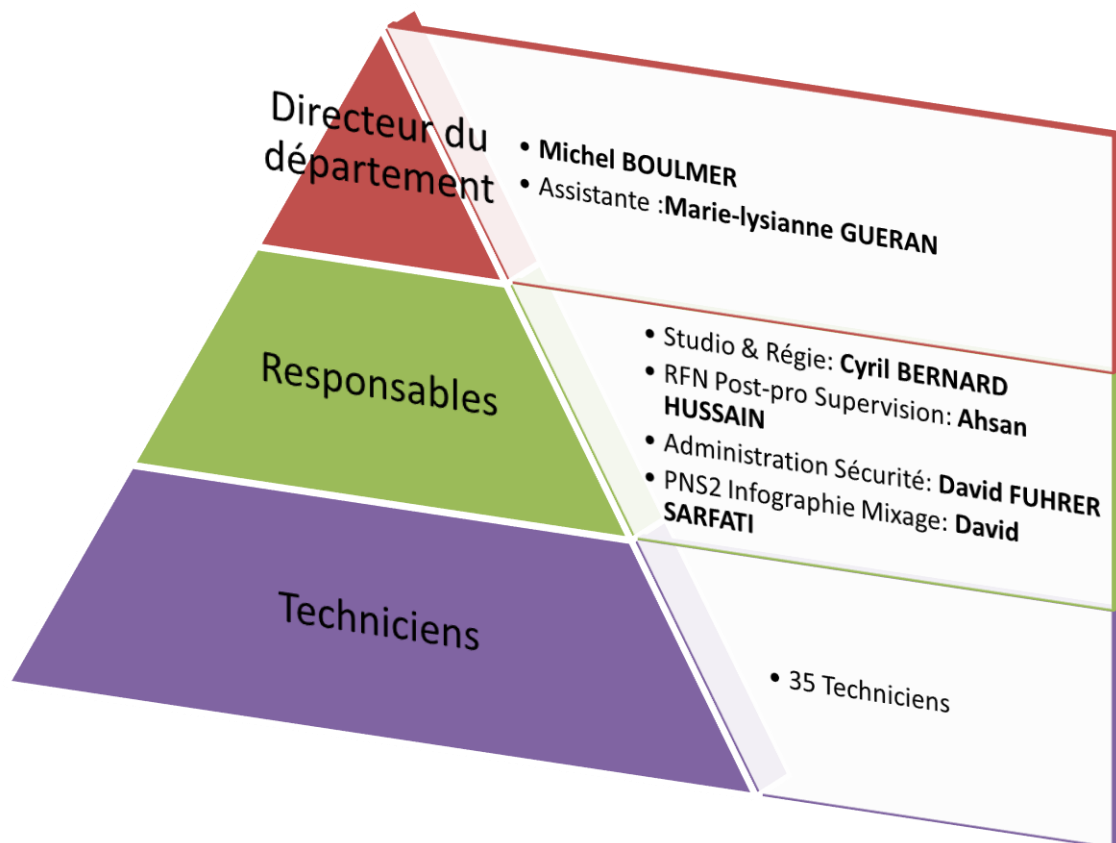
Directeur du département

• Michel BOULMER
• Assistante :Marie-lysianne GUERAN

Responsables

• Studio & Régie: Cyril BERNARD
• RFN Post-pro Supervision: Ahsan HUSSAIN
• Administration Sécurité: David FUHRER
• PNS2 Infographie Mixage: David SARFATI

Techniciens

• 35 Techniciens